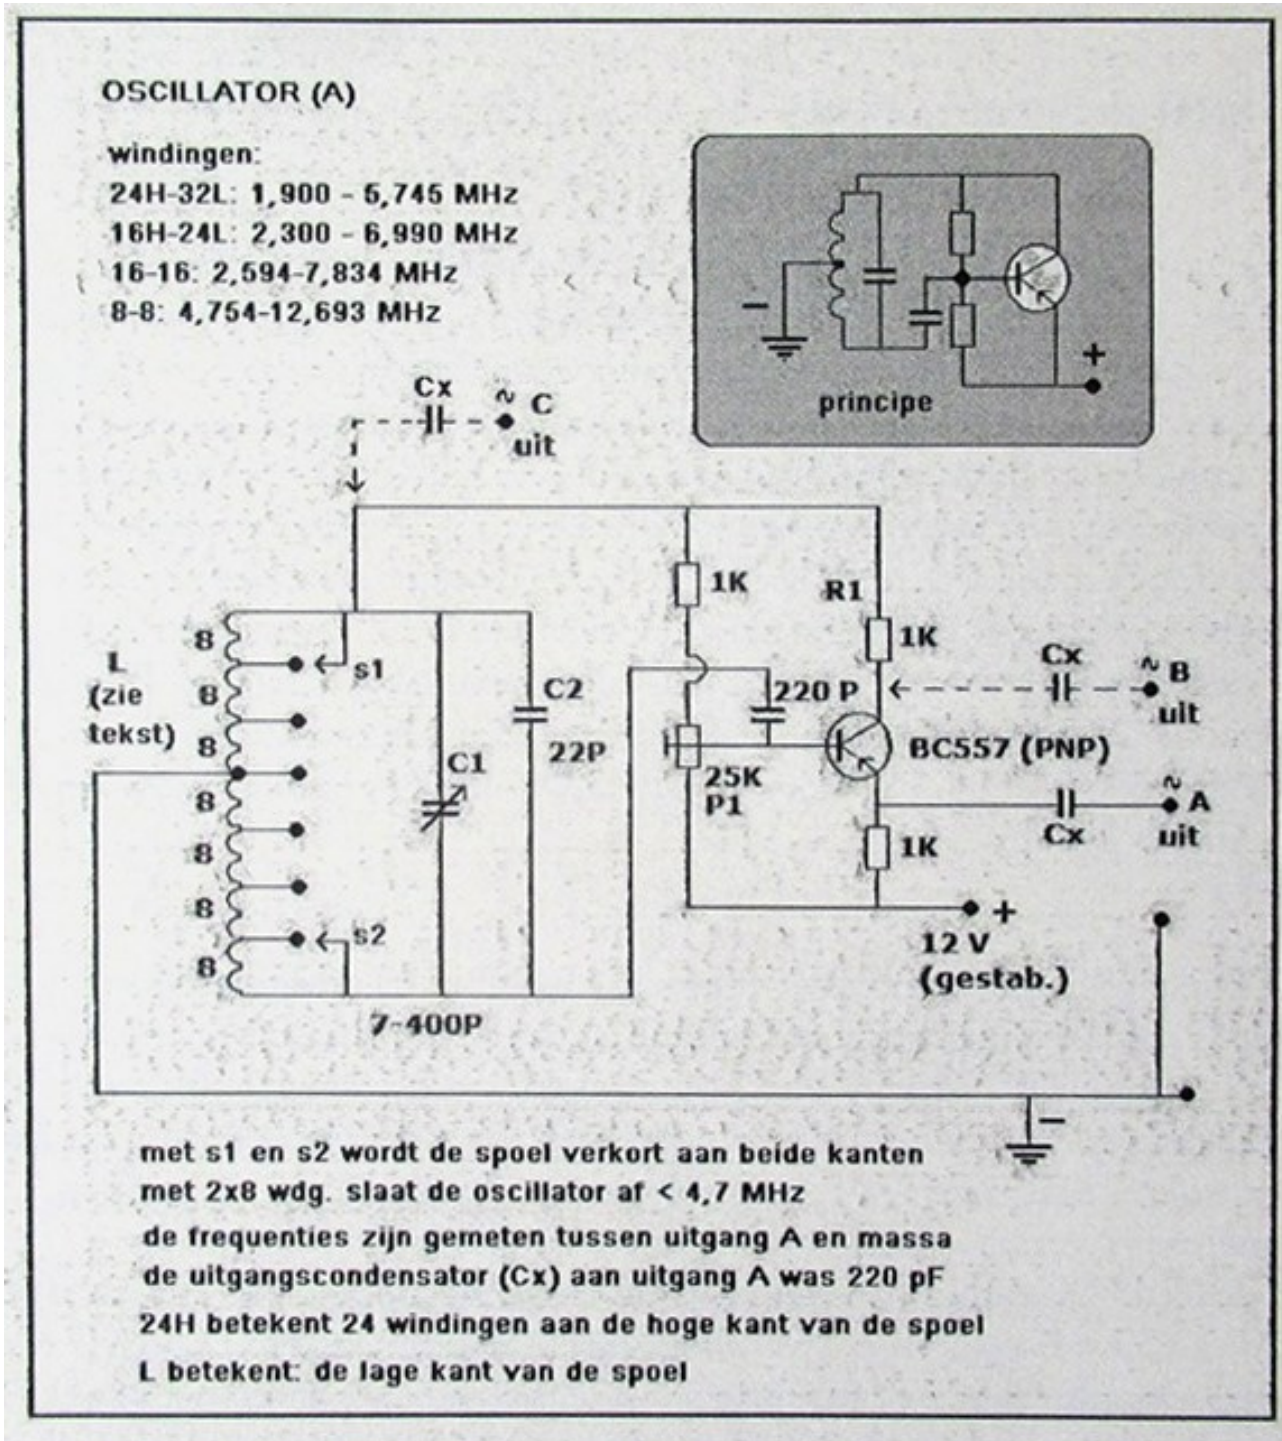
OSCILLATOR (A)

windingen:
24H-32L: 1,900 - 5,745 MHz
16H-24L: 2,300 - 6,990 MHz
16-16: 2,594-7,834 MHz
8-8: 4,754-12,693 MHz

−
+
principe

Cx
~ C
uit

8
8
8
8
8
8
8
8
L
(zie
tekst)
s1
s2
C1
C2
22P
7-400P
1K
220 P
25K
P1
R1
1K
BC557 (PNP)
1K
Cx
~ B
uit
Cx
~ A
uit
+
12 V
(gestab.)
−

met s1 en s2 wordt de spoel verkort aan beide kanten
met 2x8 wdg. slaat de oscillator af < 4,7 MHz
de frequenties zijn gemeten tussen uitgang A en massa
de uitgangscondensator (Cx) aan uitgang A was 220 pF
24H betekent 24 windingen aan de hoge kant van de spoel
L betekent: de lage kant van de spoel